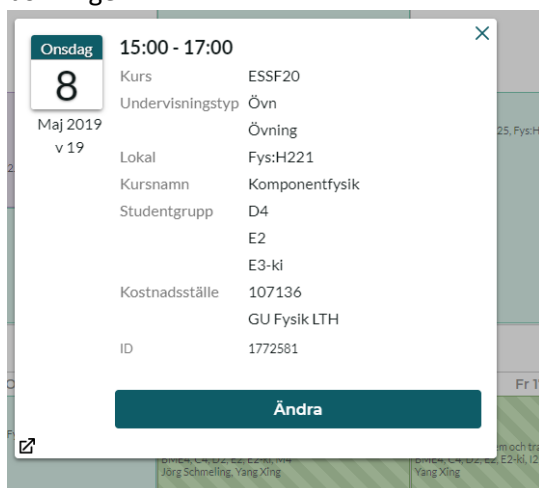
Onsdag
8
Maj 2019
v 19

15:00 - 17:00

| | |
|---|---|
| Kurs | ESSF20 |
| Undervisningstyp | Övn |
| | Övning |
| Lokal | Fys:H221 |
| Kursnamn | Komponentfysik |
| Studentgrupp | D4 |
| | E2 |
| | E3-ki |
| Kostnadsställe | 107136 |
| | GU Fysik LTH |
| ID | 1772581 |

Ändra

25, Fys:H

Fr 1

BME4, C4, D2, E2, E2-kl, M4
Jörg Schmeling, Yang Xing

em och tra
BME4, C4, D2, E2, E2-kl, I2
Yang Xing